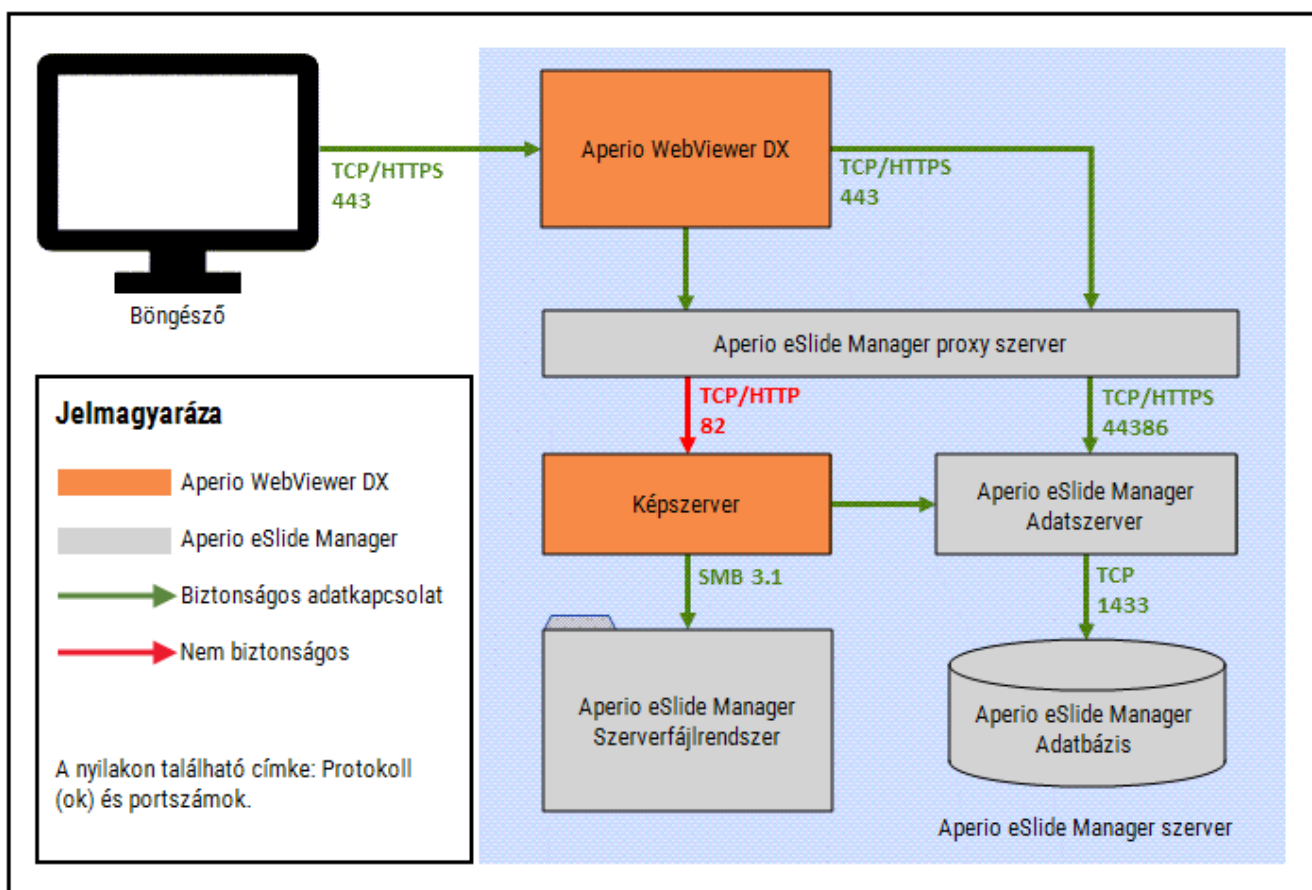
Böngésző

TCP/HTTPS
443

Aperio WebViewer DX

TCP/HTTPS
443

Aperio eSlide Manager proxy szerver

TCP/HTTP
82

TCP/HTTPS
44386

Képszerver

Aperio eSlide Manager
Adatszerver

SMB 3.1

TCP
1433

Aperio eSlide Manager
Szerverfájlrendszer

Aperio eSlide Manager
Adatbázis

Aperio eSlide Manager szerver

Jelmagyaráza

Aperio WebViewer DX

Aperio eSlide Manager

Biztonságos adatkapcsolat

Nem biztonságos

A nyilakon található címke: Protokoll (ok) és portszámok.